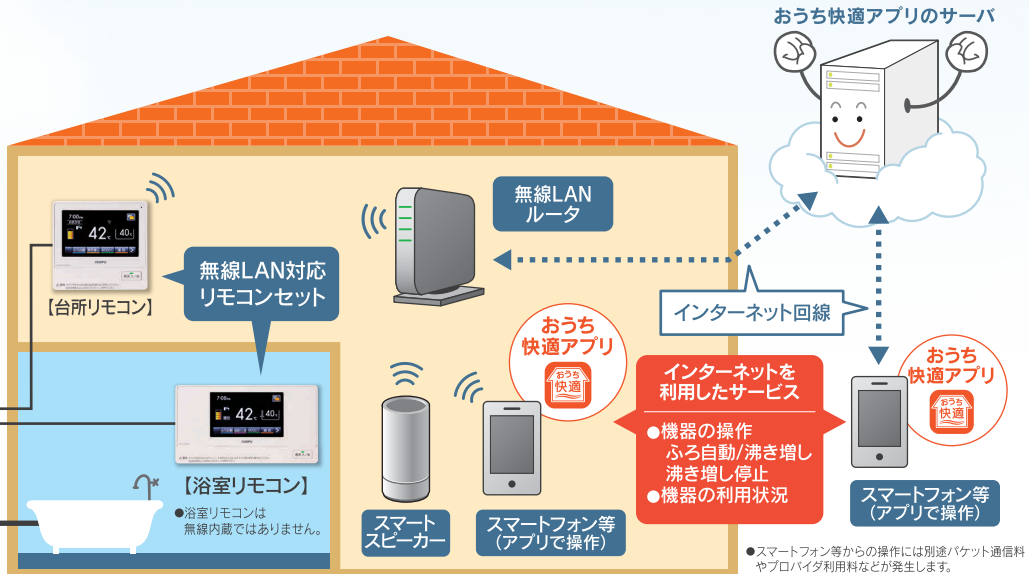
おうち快適アプリのサーバ

無線LAN
ルータ

無線LAN対応
リモコンセット

【台所リモコン】

インターネット回線

おうち
快適アプリ

おうち
快適

インターネットを
利用したサービス

●機器の操作
ふろ自動/沸き増し
沸き増し停止
●機器の利用状況

おうち
快適アプリ

おうち
快適

【浴室リモコン】

●浴室リモコンは
無線内蔵ではありません。

スマート
スピーカー

スマートフォン等
(アプリで操作)

スマートフォン等
(アプリで操作)

●スマートフォン等からの操作には別途パケット通信料やプロバイダ利用料などが発生します。